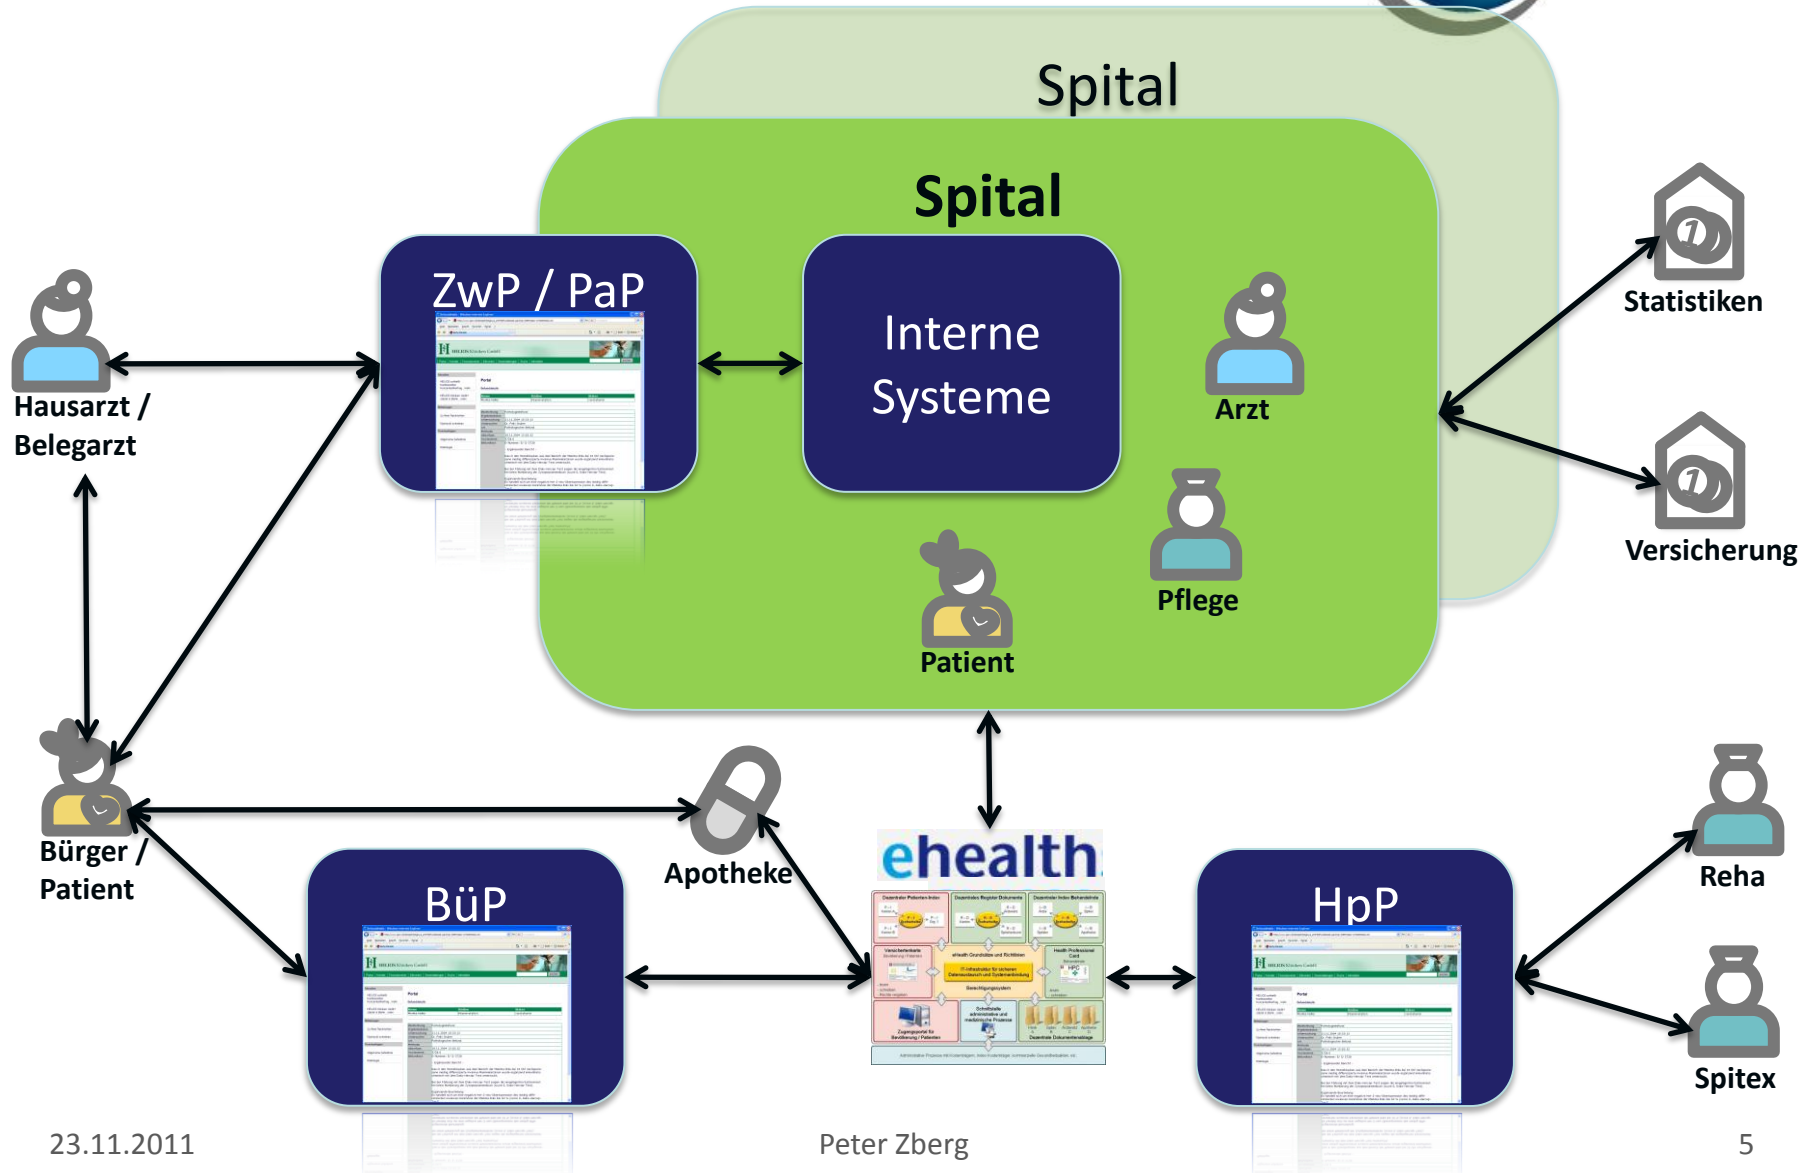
Spital

Spital

ZwP / PaP

Interne Systeme

Arzt

Pflege

Patient

Hausarzt / Belegarzt

Statistiken

Versicherung

Bürger / Patient

Apotheke

ehealth

BüP

HpP

Reha

Spitex

23.11.2011

Peter Zberg

5